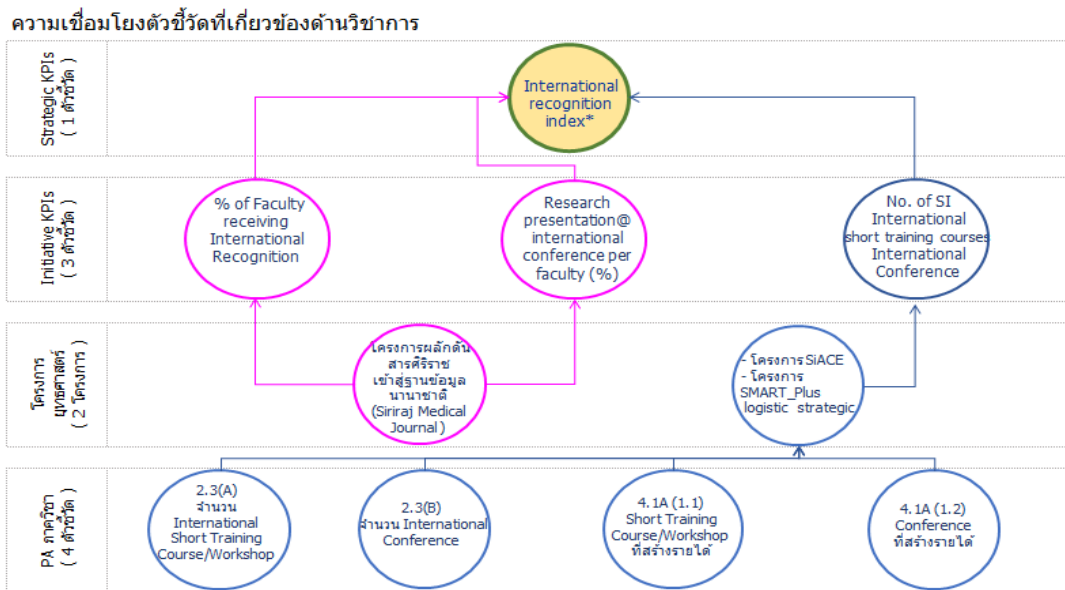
ความเชื่อมโยงตัวชี้วัดที่เกี่ยวข้องด้านวิชาการ

Strategic KPIs ( 1 ตัวชี้วัด )

International recognition index*

Initiative KPIs ( 3 ตัวชี้วัด )

% of Faculty receiving International Recognition

Research presentation@ international conference per faculty (%)

No. of SI International short training courses International Conference

โครงการ ยุทธศาสตร์ ( 2 โครงการ )

โครงการผลักดันสารศิริราชเข้าสู่ฐานข้อมูลนานาชาติ (Siriraj Medical Journal )

- โครงการ SiACE
- โครงการ SMART_Plus logistic strategic

PA ภาควิชา ( 4 ตัวชี้วัด )

2.3(A) จำนวน International Short Training Course/Workshop

2.3(B) จำนวน International Conference

4.1A (1.1) Short Training Course/Workshop ที่สร้างรายได้

4.1A (1.2) Conference ที่สร้างรายได้